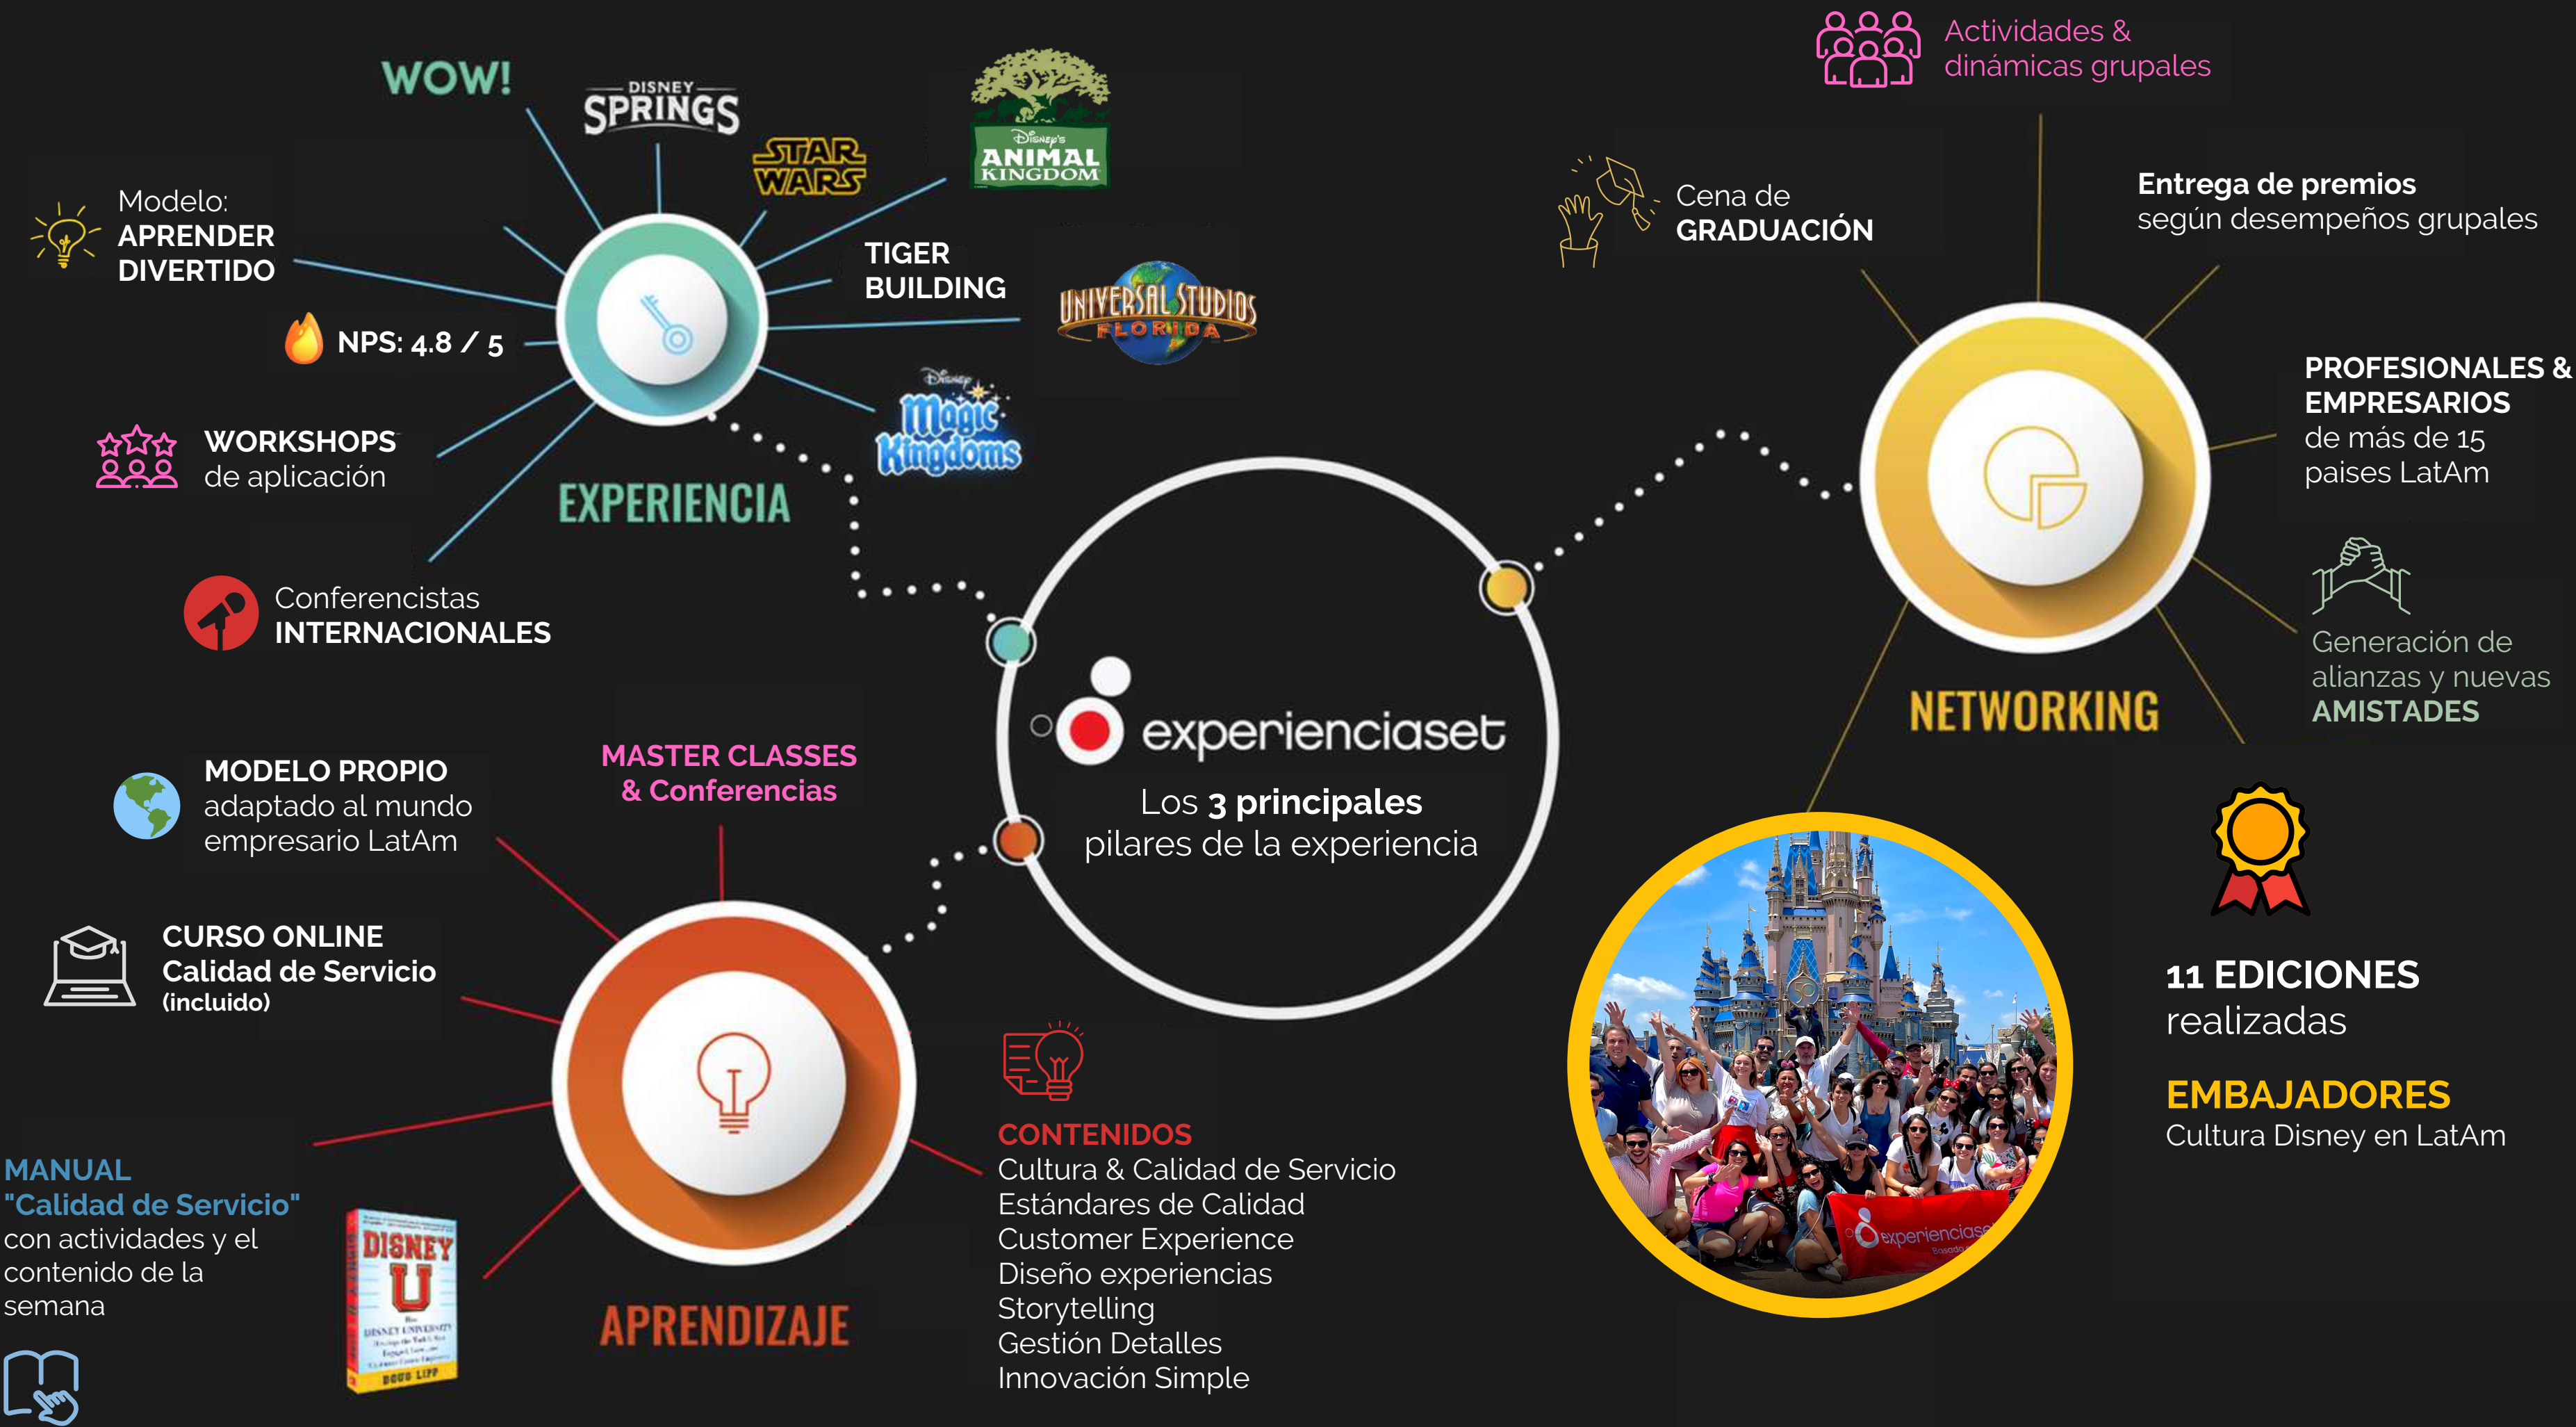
WOW!

DISNEY SPRINGS

STAR WARS

Disney's ANIMAL KINGDOM

Modelo: APRENDER DIVERTIDO

TIGER BUILDING

UNIVERSAL STUDIOS FLORIDA

NPS: 4.8 / 5

Disney Magic Kingdoms

WORKSHOPS de aplicación

EXPERIENCIA

Conferencistas INTERNACIONALES

Actividades & dinámicas grupales

Cena de GRADUACIÓN

Entrega de premios según desempeños grupales

PROFESIONALES & EMPRESARIOS de más de 15 paises LatAm

Generación de alianzas y nuevas AMISTADES

NETWORKING

experienciaset

Los 3 principales pilares de la experiencia

MODELO PROPIO adaptado al mundo empresario LatAm

MASTER CLASSES & Conferencias

CURSO ONLINE Calidad de Servicio (incluido)

MANUAL "Calidad de Servicio" con actividades y el contenido de la semana

DISNEY U

DOUG LIPP

APRENDIZAJE

CONTENIDOS
Cultura & Calidad de Servicio
Estándares de Calidad
Customer Experience
Diseño experiencias
Storytelling
Gestión Detalles
Innovación Simple

experienciaset

11 EDICIONES realizadas

EMBAJADORES
Cultura Disney en LatAm